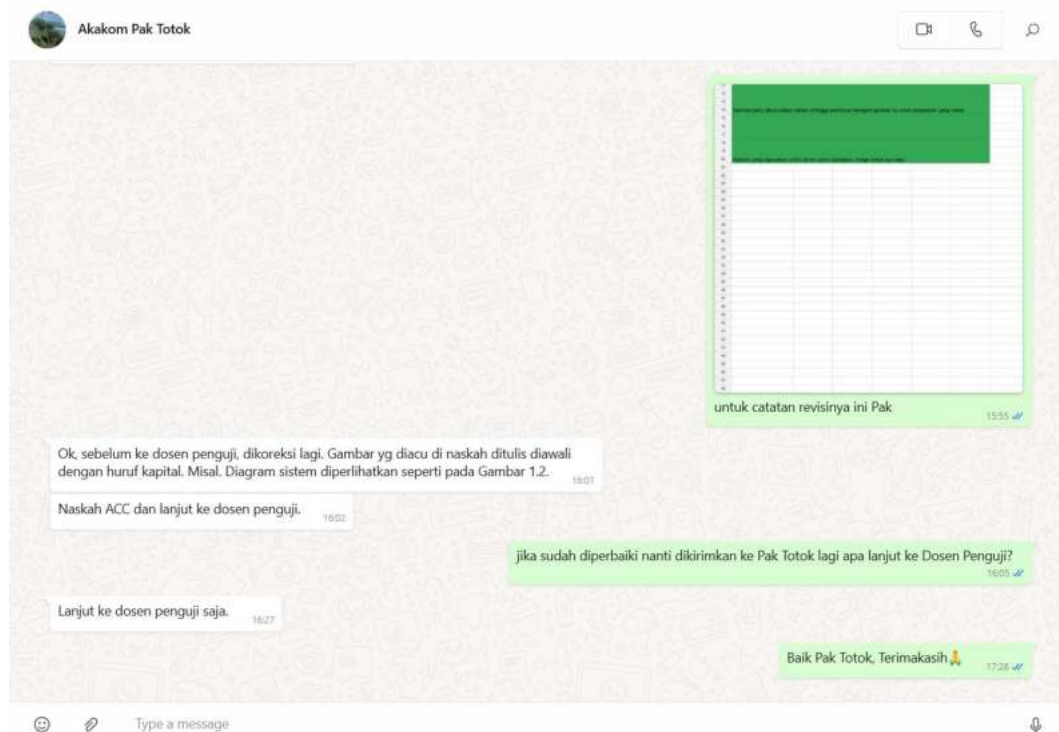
Akakom Pak Totok

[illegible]

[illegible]

untuk catatan revisinya ini Pak
15:55

Ok, sebelum ke dosen penguji, dikoreksi lagi. Gambar yg diacu di naskah ditulis diawali dengan huruf kapital. Misal. Diagram sistem diperlihatkan seperti pada Gambar 1.2.
16:01

Naskah ACC dan lanjut ke dosen penguji.
16:02

jika sudah diperbaiki nanti dikirimkan ke Pak Totok lagi apa lanjut ke Dosen Penguji?
16:03

Lanjut ke dosen penguji saja.
16:27

Baik Pak Totok, Terimakasih🙏
17:28

Type a message